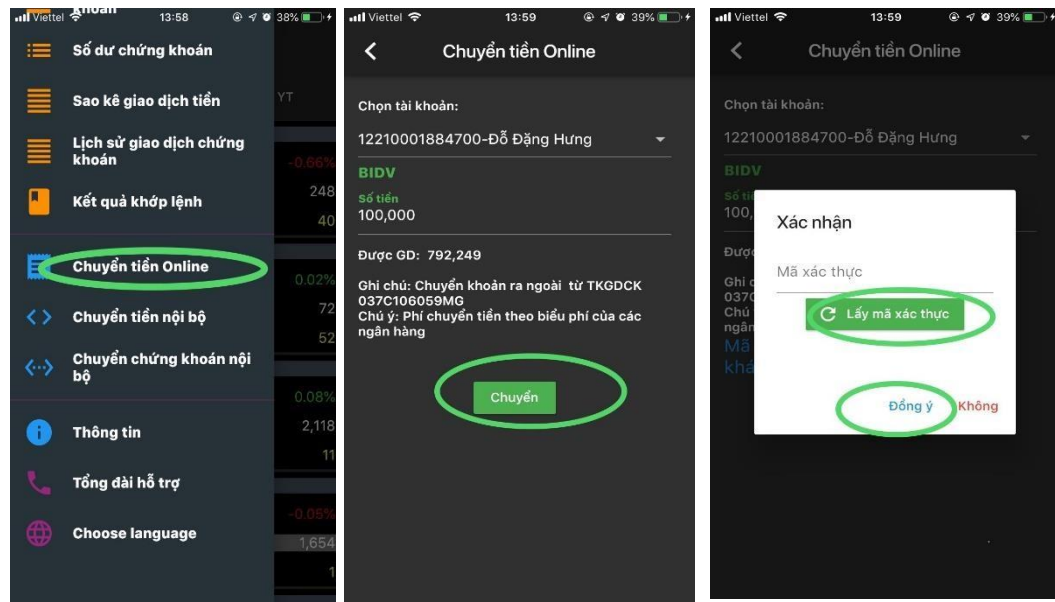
Viettel 13:58 38%

khoản

Số dư chứng khoán

Sao kê giao dịch tiền

Lịch sử giao dịch chứng khoán

Kết quả khớp lệnh

Chuyển tiền Online

Chuyển tiền nội bộ

Chuyển chứng khoán nội bộ

Thông tin

Tổng đài hỗ trợ

Choose language

YT
-0.66%
248
40
0.02%
72
52
0.08%
2,118
11
-0.05%
1,654
1

Viettel 13:59 39%

Chuyển tiền Online

Chọn tài khoản:

12210001884700-Đỗ Đặng Hưng

BIDV

Số tiền
100,000

Được GD: 792,249

Ghi chú: Chuyển khoản ra ngoài từ TKGDCK 037C106059MG
Chú ý: Phí chuyển tiền theo biểu phí của các ngân hàng

Chuyển

Viettel 13:59 39%

Chuyển tiền Online

Chọn tài khoản:

12210001884700-Đỗ Đặng Hưng

BIDV

Số ti
100,

Được

Ghi
037
Chú
ngân
Mã
khá

Xác nhận

Mã xác thực

Lấy mã xác thực

Đồng ý Không